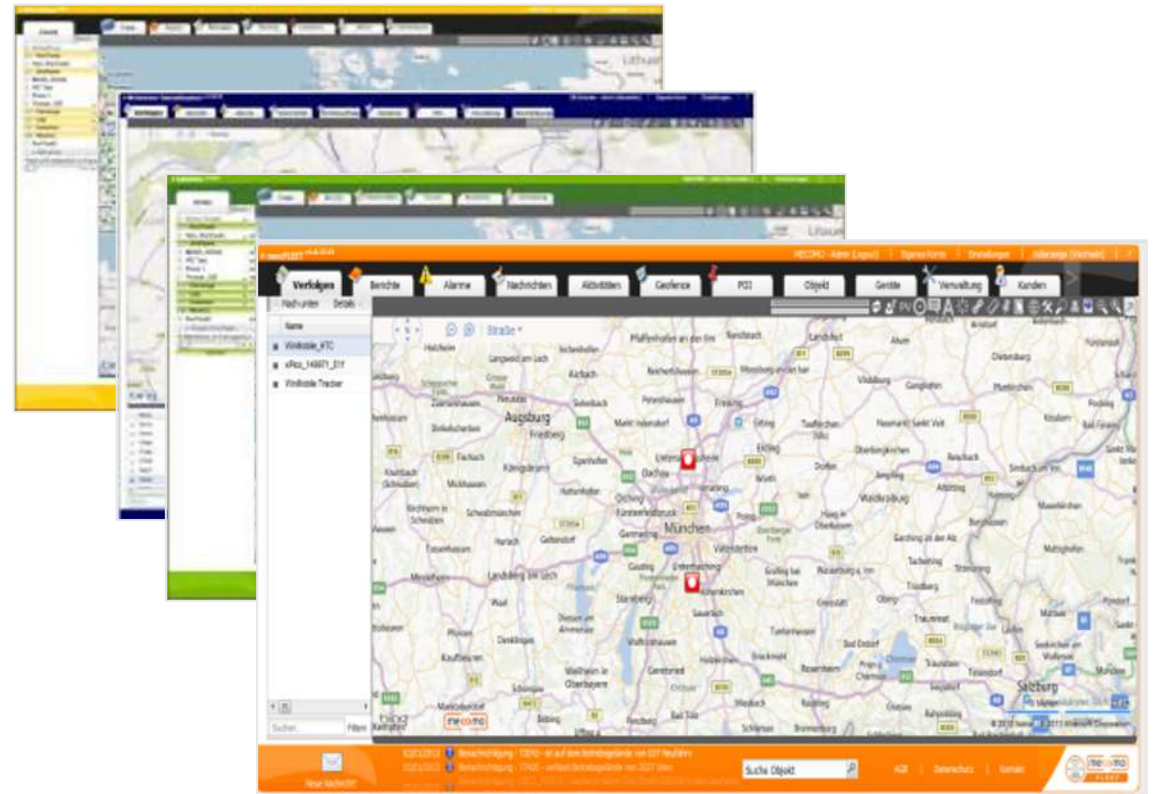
MECOMO - Admin (Logout) | Eigenes Konto | Einstellungen | Anfänger (Wechseln)

Verfolgen | Berichte | Alarme | Nachrichten | Aktivitäten | Geofence | POI | Objekt | Geräte | Verwaltung | Kunden

Nach unten | Details

Name

WinMobile_KTC

xPico_146971_DIY

WinMobile Tracker

Straße

Augsburg

Friedberg

München

Freising

Erding

Dachau

Starnberg

Rosenheim

Salzburg

Landsberg am Lech

Kaufbeuren

Weilheim in Oberbayern

Bad Tölz

Holzkirchen

Ebersberg

Wasserburg am Inn

Traunstein

Mühldorf am Inn

Landshut

Schrobenhausen

Pfaffenhofen an der Ilm

Unterhaching

Fürstenfeldbruck

Germering

Suchen...

Filtern

© 2013 Nokia © 2013 Microsoft Corporation

mecomo

Neue Nachricht

Benachrichtigung - TGN10 - ist auf dem Betriebsgelände von 637 Neufahrn

Benachrichtigung - TF430 - verlässt Betriebsgelände von 2027 Wien

Suche Objekt

AGB | Datenschutz | Kontakt

mecomo FLEET